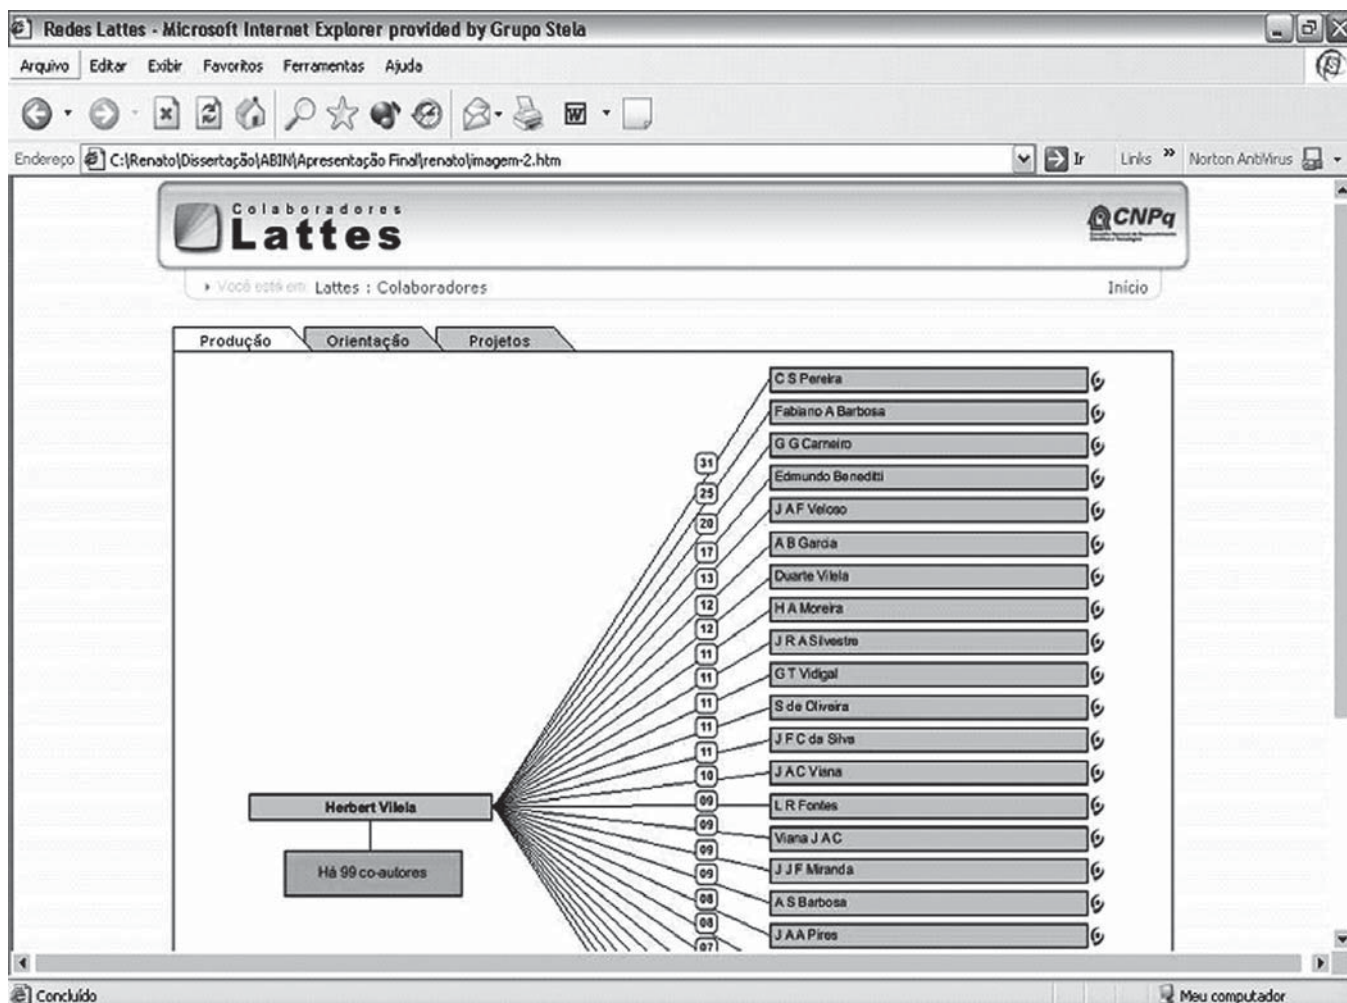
Redes Lattes - Microsoft Internet Explorer provided by Grupo Stela

Arquivo Editar Exibir Favoritos Ferramentas Ajuda

Endereço C:\Renato\Dissertação\ABIN\Apresentação Final\renato\imagem-2.htm

Ir Links » Norton AntiVirus

Colaboradores
Lattes

CNPq

Você está em: Lattes : Colaboradores

Início

Produção Orientação Projetos

C S Pereira
Fabiano A Barbosa
G G Carneiro
Edmundo Beneditti
J A F Veloso
A B Garcia
Duarte Vilela
H A Moreira
J R A Silvestre
G T Vidigal
S de Oliveira
J F C da Silva
J A C Viana
L R Fontes
Viana J A C
J J F Miranda
A S Barbosa
J A A Pires

31
25
20
17
13
12
12
11
11
11
11
11
10
09
09
09
09
08
08
07

Herbert Vilela

Há 99 co-autores

Concluído

Meu computador